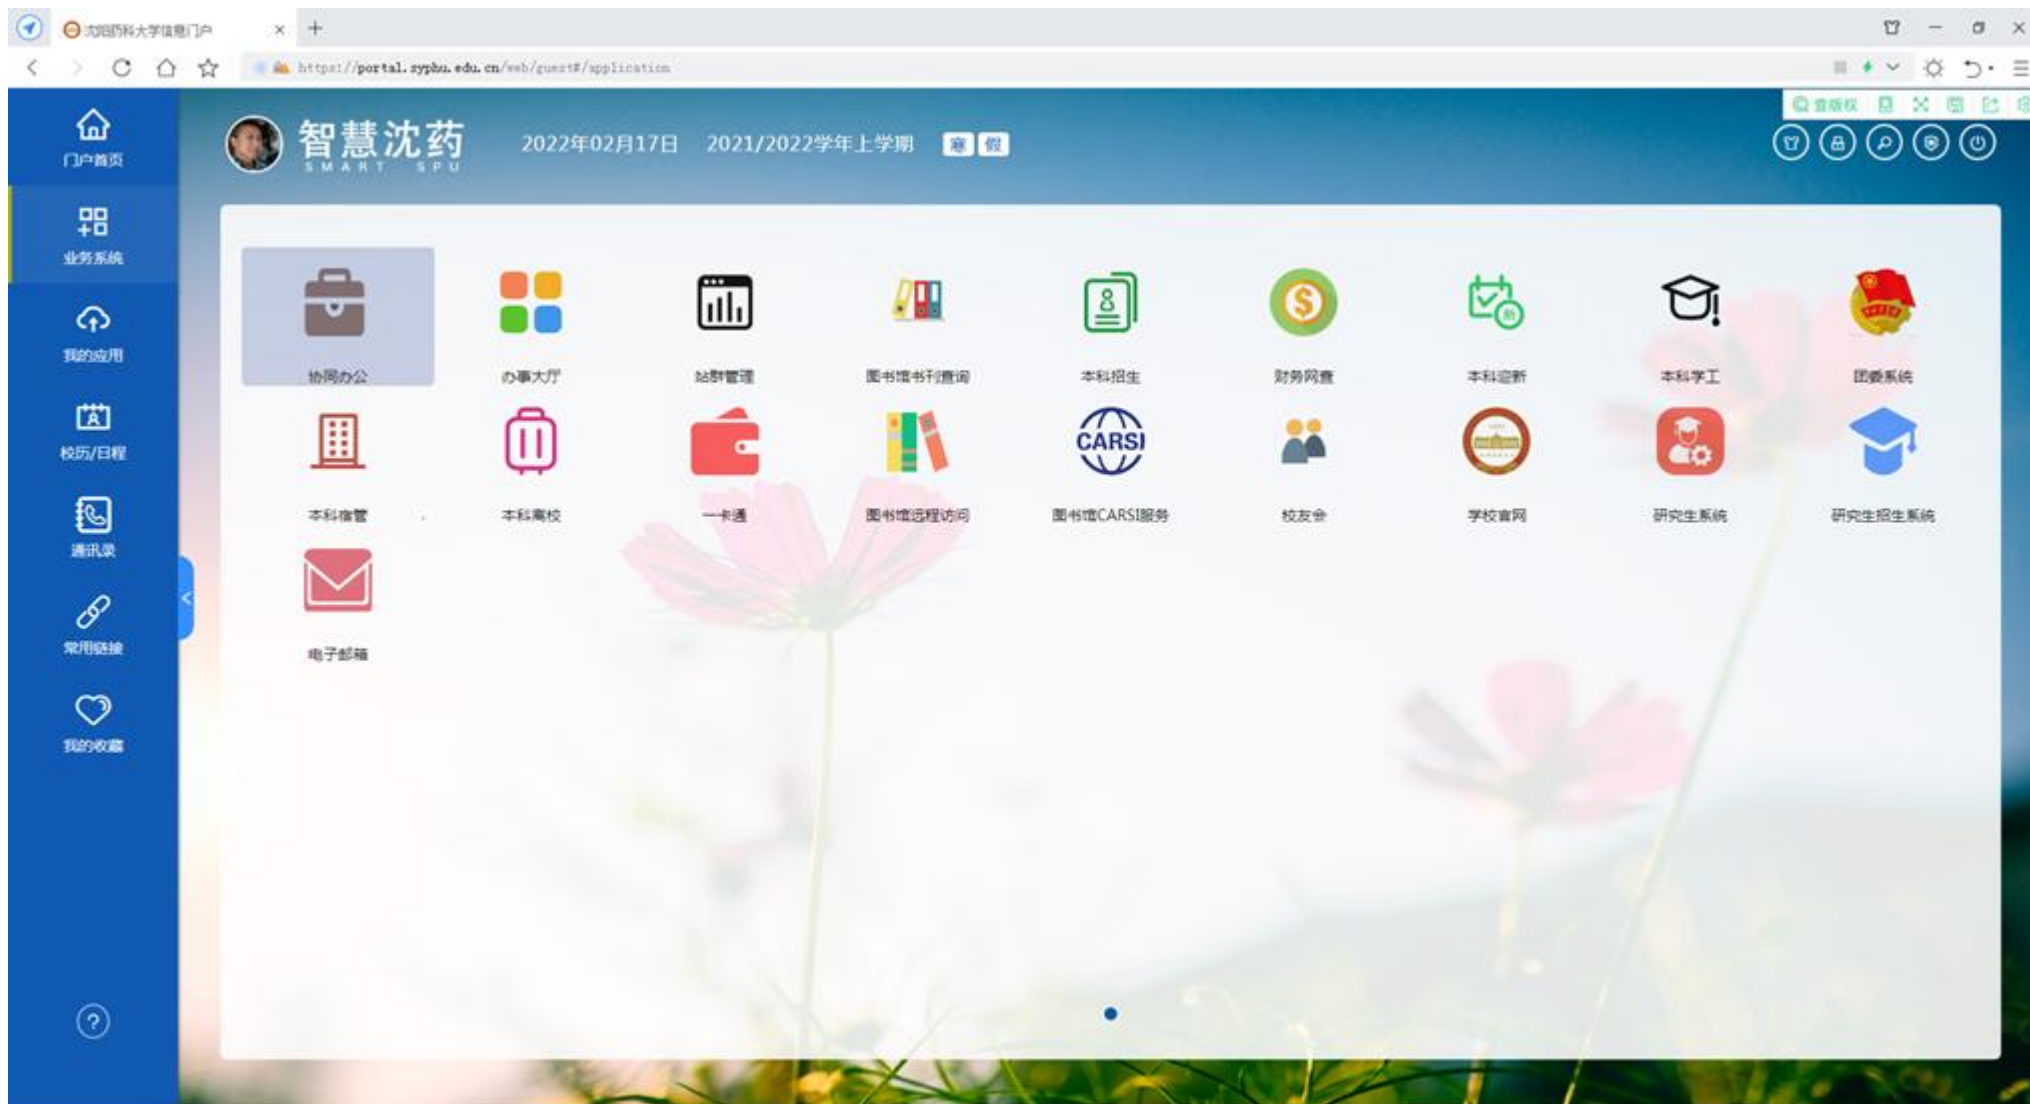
沈阳药科大学信息门户 ×

https://portal.syphu.edu.cn/web/guest#/application

门户首页
业务系统
我的应用
校历/日程
通讯录
常用链接
我的收藏

智慧沈药
SMART SPU

2022年02月17日 2021/2022学年上学期 寒 假

协同办公
办事大厅
站群管理
图书馆书刊查询
本科招生
财务网查
本科迎新
本科学工
团委系统
本科宿管
本科离校
一卡通
图书馆远程访问
图书馆CARSI服务
校友会
学校官网
研究生系统
研究生招生系统
电子邮箱

CARSI